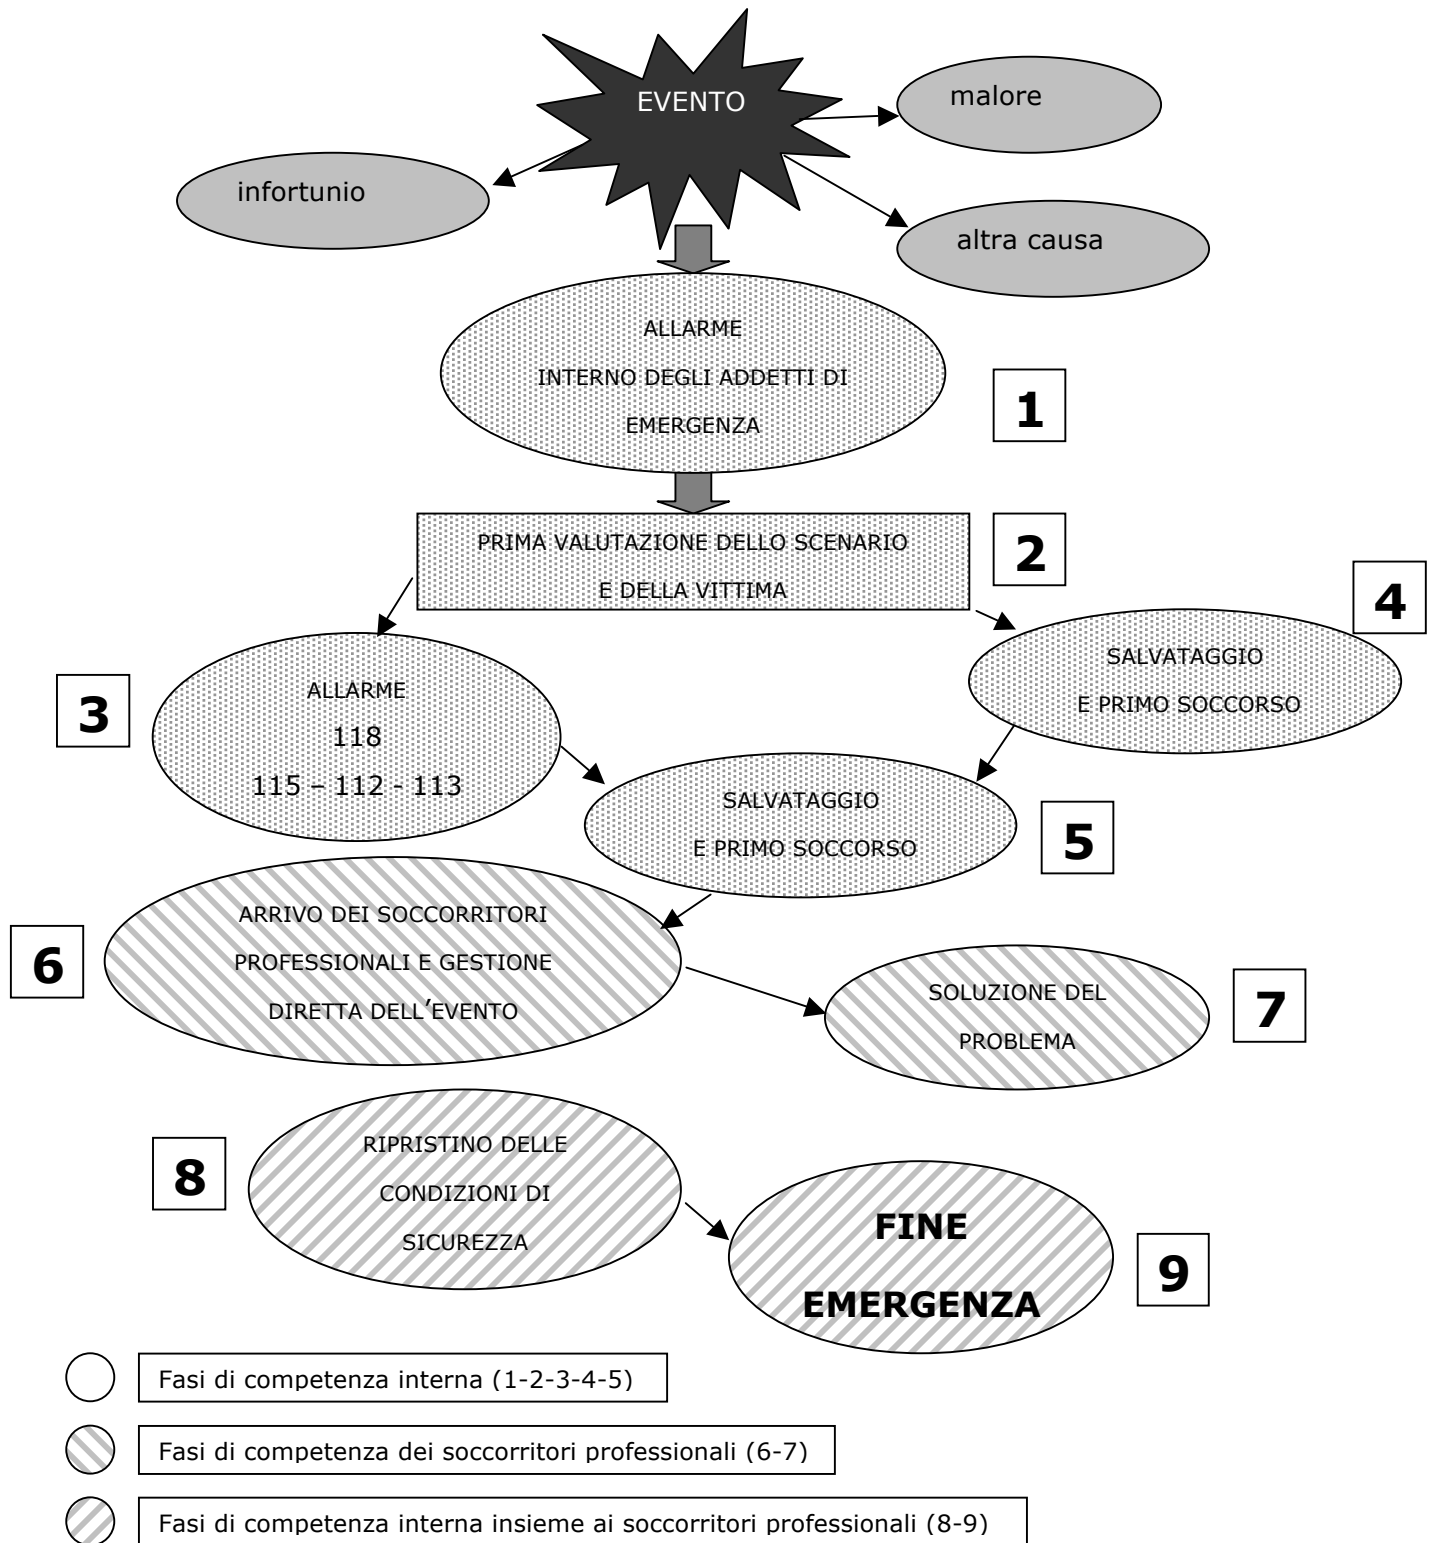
EVENTO

malore

infortunio

altra causa

ALLARME
INTERNO DEGLI ADDETTI DI EMERGENZA

1

PRIMA VALUTAZIONE DELLO SCENARIO E DELLA VITTIMA

2

4

SALVATAGGIO E PRIMO SOCCORSO

3

ALLARME
118
115 – 112 - 113

SALVATAGGIO E PRIMO SOCCORSO

5

ARRIVO DEI SOCCORRITORI PROFESSIONALI E GESTIONE DIRETTA DELL'EVENTO

6

SOLUZIONE DEL PROBLEMA

7

8

RIPRISTINO DELLE CONDIZIONI DI SICUREZZA

FINE EMERGENZA

9

Fasi di competenza interna (1-2-3-4-5)

Fasi di competenza dei soccorritori professionali (6-7)

Fasi di competenza interna insieme ai soccorritori professionali (8-9)